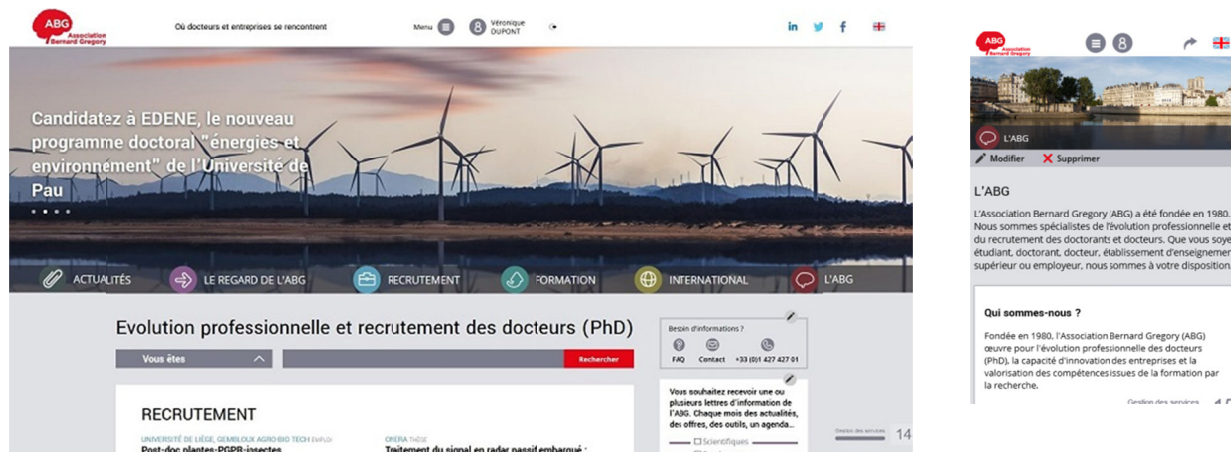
ABG Association Bernard Gregory

Où docteurs et entreprises se rencontrent

Menu

Véronique DUPONT

in

Candidatez à EDENE, le nouveau programme doctoral "énergies et environnement" de l'Université de Pau

ACTUALITÉS

LE REGARD DE L'ABG

RECRUTEMENT

FORMATION

INTERNATIONAL

L'ABG

Evolution professionnelle et recrutement des docteurs (PhD)

Vous êtes

Rechercher

Besoin d'informations ?

FAQ

Contact

+33 (0)1 427 427 01

Vous souhaitez recevoir une ou plusieurs lettres d'information de l'ABG. Chaque mois des actualités, des offres, des outils, un agenda...

Scientifiques

RECRUTEMENT

UNIVERSITÉ DE LIÈGE, GEMBLOUX AGRO-BIO TECH EMPLOI

Post-doc plantes-PGPR-insectes

ONERA THÈSE

Traitement du signal en radar passif embarqué :

Gestion des services

14

ABG Association Bernard Gregory

L'ABG

Modifier

Supprimer

L'ABG

L'Association Bernard Gregory ABG) a été fondée en 1980. Nous sommes spécialistes de l'évolution professionnelle et du recrutement des doctorants et docteurs. Que vous soye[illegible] étudiant, doctorant, docteur, établissement d'enseignemen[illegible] supérieur ou employeur, nous sommes à votre disposition.

Qui sommes-nous ?

Fondée en 1980, l'Association Bernard Gregory (ABG) œuvre pour l'évolution professionnelle des docteurs (PhD), la capacité d'innovation des entreprises et la valorisation des compétences issues de la formation par la recherche.

Gestion des services